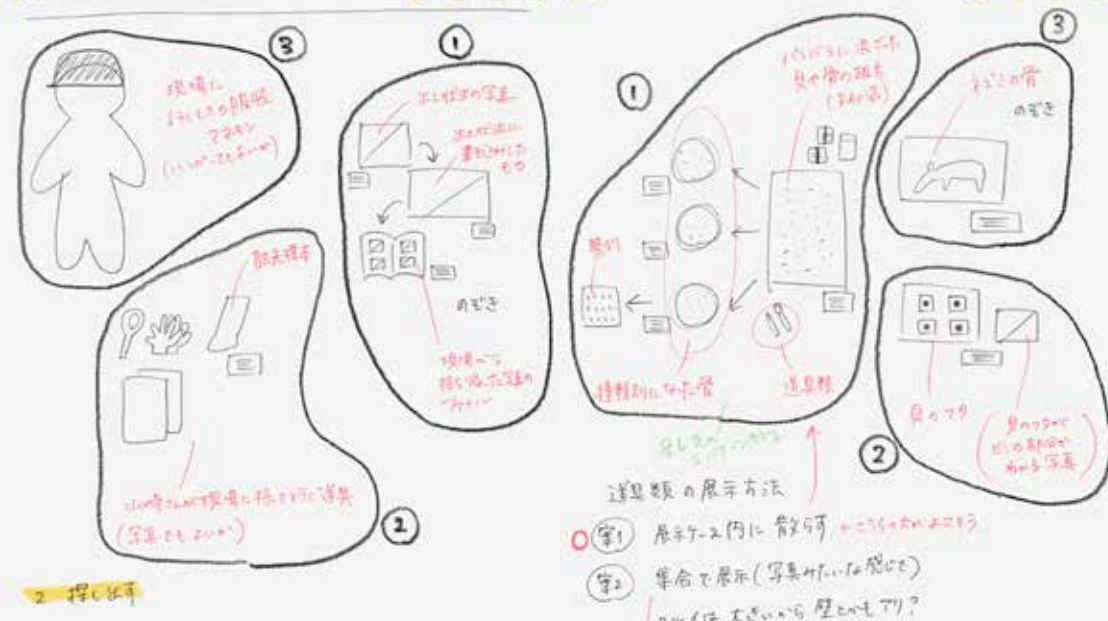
③

現場に
よくいるような服装
マネキン
(ハンガーでもよいかも)

①

ホシ住居の写真

住居が出土した
書き込みをしたもの

のぞき

現場から
持ち帰った写真の
ファイル

部屋標本

山崎さんが現場で使っていた道具
(写真でもよいかも)

②

①

バラバラに出てきた
貝や骨の破片
(ちらばる)

整列

種類別になった骨

道具類

③

そこの骨

のぞき

貝のマーク

貝のマークで
どの部分か
わかる写真

②

道具類の展示方法

○ 案1 展示ケース内に散らす かごとうちゃんをおきよう

案2 集合で展示(写真みたいな感じで)

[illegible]は大きいから壁とかもアリ?

2 探し出す